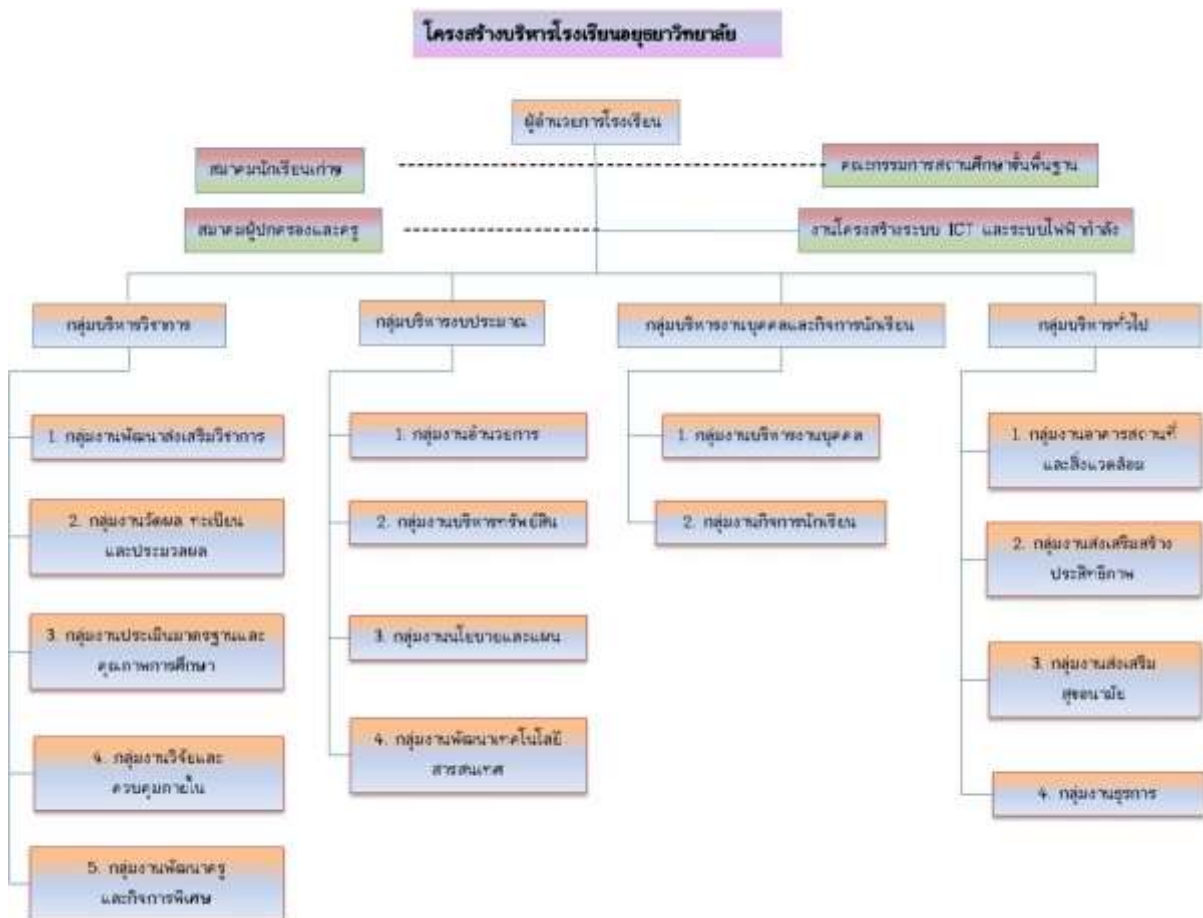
โครงสร้างบริหารโรงเรียนอยุธยาวิทยาลัย

ผู้อำนวยการโรงเรียน

สมาคมนักเรียนเก่า

คณะกรรมการสถานศึกษาขั้นพื้นฐาน

สมาคมผู้ปกครองและครู

งานโครงสร้างระบบ ICT และระบบไฟฟ้ากำลัง

กลุ่มบริหารวิชาการ

1. กลุ่มงานพัฒนาส่งเสริมวิชาการ

2. กลุ่มงานวัดผล ระเบียน และประมวลผล

3. กลุ่มงานประเมินมาตรฐานและคุณภาพการศึกษา

4. กลุ่มงานวิจัยและควบคุมภายใน

5. กลุ่มงานพัฒนาครูและกิจการพิเศษ

กลุ่มบริหารงบประมาณ

1. กลุ่มงานอำนวยการ

2. กลุ่มงานบริหารทรัพย์สิน

3. กลุ่มงานนโยบายและแผน

4. กลุ่มงานพัฒนาเทคโนโลยีสารสนเทศ

กลุ่มบริหารงานบุคคลและกิจการนักเรียน

1. กลุ่มงานบริหารงานบุคคล

2. กลุ่มงานกิจการนักเรียน

กลุ่มบริหารทั่วไป

1. กลุ่มงานอาคารสถานที่และสิ่งแวดล้อม

2. กลุ่มงานส่งเสริมสร้างประสิทธิภาพ

3. กลุ่มงานส่งเสริมสุขอนามัย

4. กลุ่มงานธุรการ